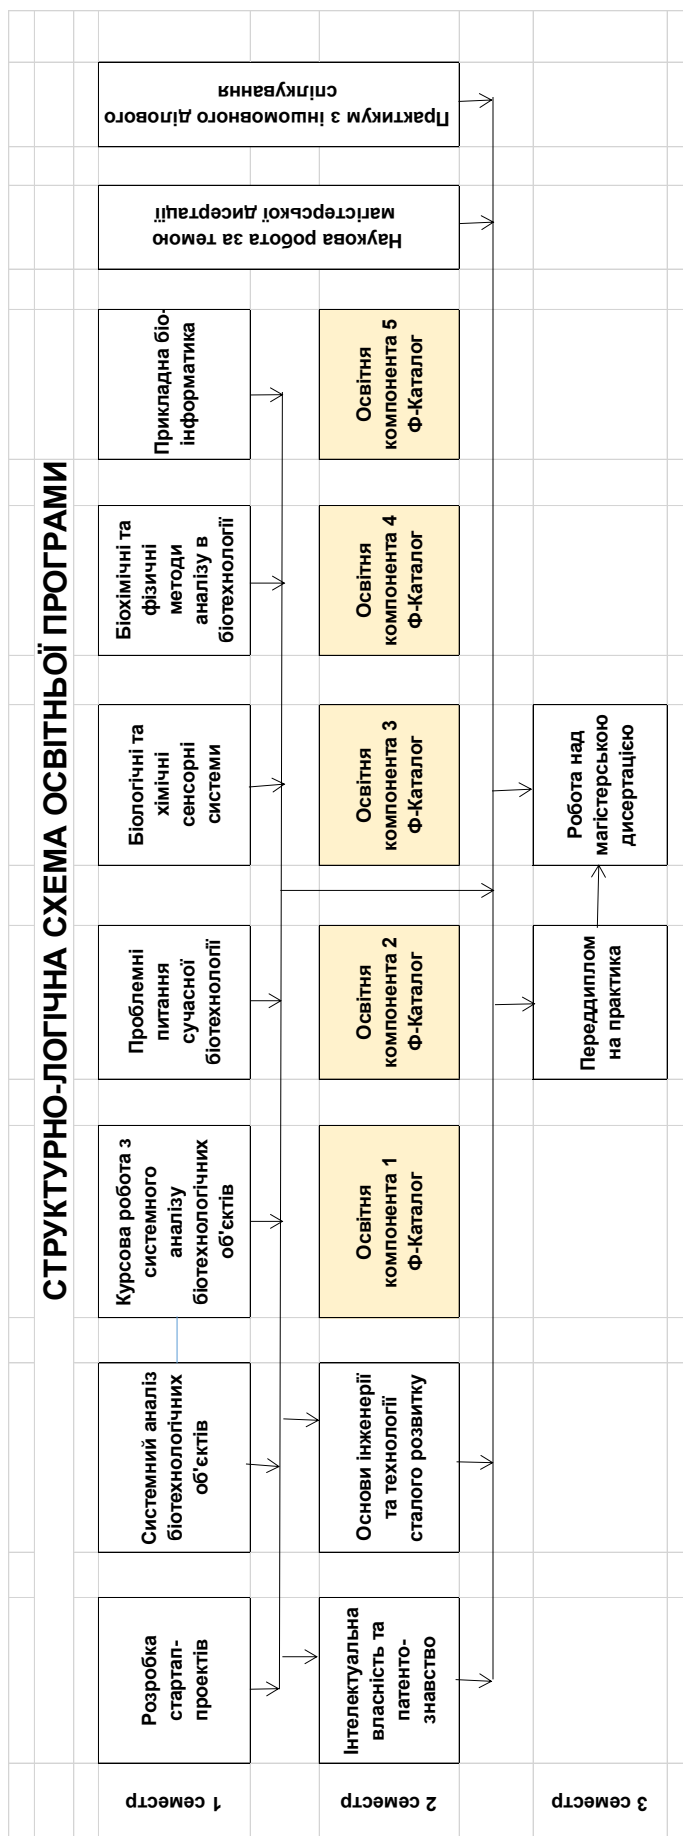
СТРУКТУРНО-ЛОГІЧНА СХЕМА ОСВІТНЬОЇ ПРОГРАМИ

1 семестр

Розробка стартап-проектів

Системний аналіз біотехнологічних об'єктів

Курсова робота з системного аналізу біотехнологічних об'єктів

Проблемні питання сучасної біотехнології

Біологічні та хімічні сенсорні системи

Біохімічні та фізичні методи аналізу в біотехнології

Прикладна біоінформатика

Наукова робота за темою магістерської дисертації

Практикум з іншомовного ділового спілкування

2 семестр

Інтелектуальна власність та патентознавство

Основи інженерії та технології сталого розвитку

Освітня компонента 1 Ф-Каталог

Освітня компонента 2 Ф-Каталог

Освітня компонента 3 Ф-Каталог

Освітня компонента 4 Ф-Каталог

Освітня компонента 5 Ф-Каталог

3 семестр

Переддиплом на практика

Робота над магістерською дисертацією